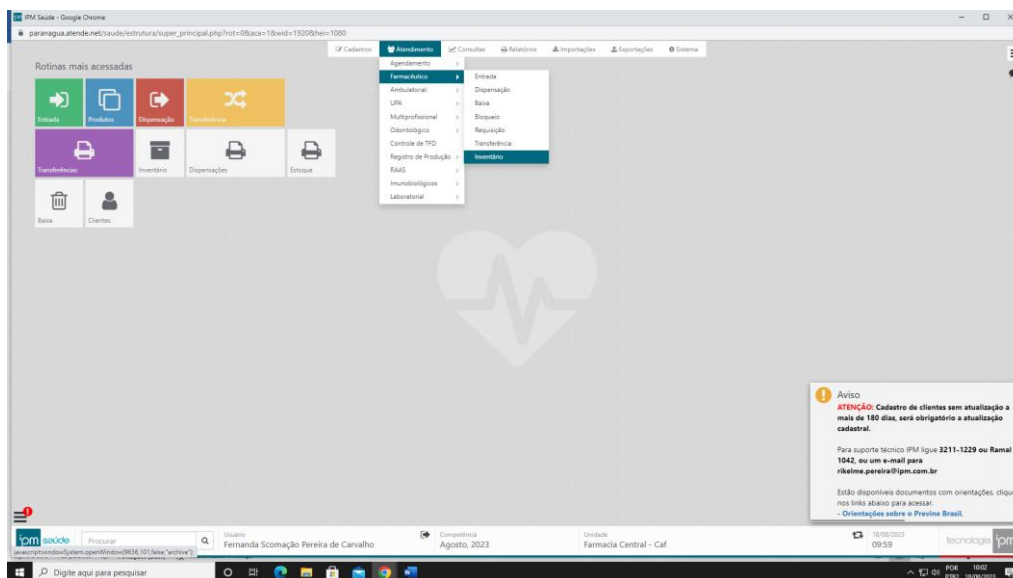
IPM Saúde - Google Chrome

paranagua.atende.net/saude/estrutura/super_principal.php?rot=0&aca=1&wid=1920&hei=1080

Cadastros | Atendimento | Consultas | Relatórios | Importações | Exportações | Sistema

Agendamento
Farmacêutico
Ambulatorial
UPA
Multiprofissional
Odontológico
Controle de TFD
Registro de Produção
RAAS
Imunobiológicos
Laboratorial

Entrada
Dispensação
Baixa
Bloqueio
Requisição
Transferência
Inventário

Rotinas mais acessadas

Entrada
Produtos
Dispensação
Transferência
Transferências
Inventário
Dispensações
Estoque
Baixa
Clientes

Aviso
ATENÇÃO: Cadastro de clientes sem atualização a mais de 180 dias, será obrigatório a atualização cadastral.

Para suporte técnico IPM ligue 3211-1229 ou Ramal 1042, ou um e-mail para rikelme.pereira@ipm.com.br

Estão disponíveis documentos com orientações, cliqu nos links abaixo para acessar.
- Orientações sobre o Previne Brasil.

ipm saúde
Procurar
javascript:window.System.openWindow(9636,101,false,"archive");
Usuário
Fernanda Scomação Pereira de Carvalho
Competência
Agosto, 2023
Unidade
Farmacia Central - Caf
18/08/2023
09:59
tecnologia ipm

Digite aqui para pesquisar
POR PTB2 10:02 18/08/2023